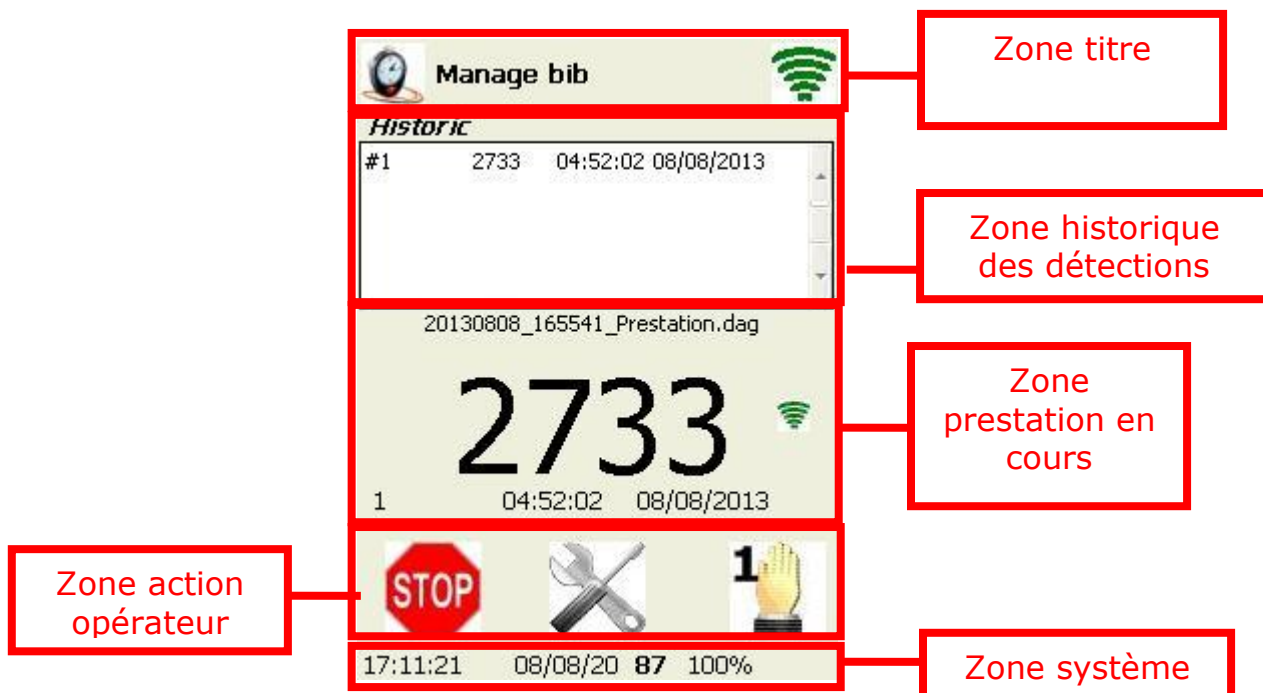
Manage bib

Zone titre

Historic

| #1 | 2733 | 04:52:02 08/08/2013 |
|---|---|---|

Zone historique des détections

20130808_165541_Prestation.dag

2733

1 04:52:02 08/08/2013

Zone prestation en cours

Zone action opérateur

STOP

1

17:11:21 08/08/20 **87** 100%

Zone système